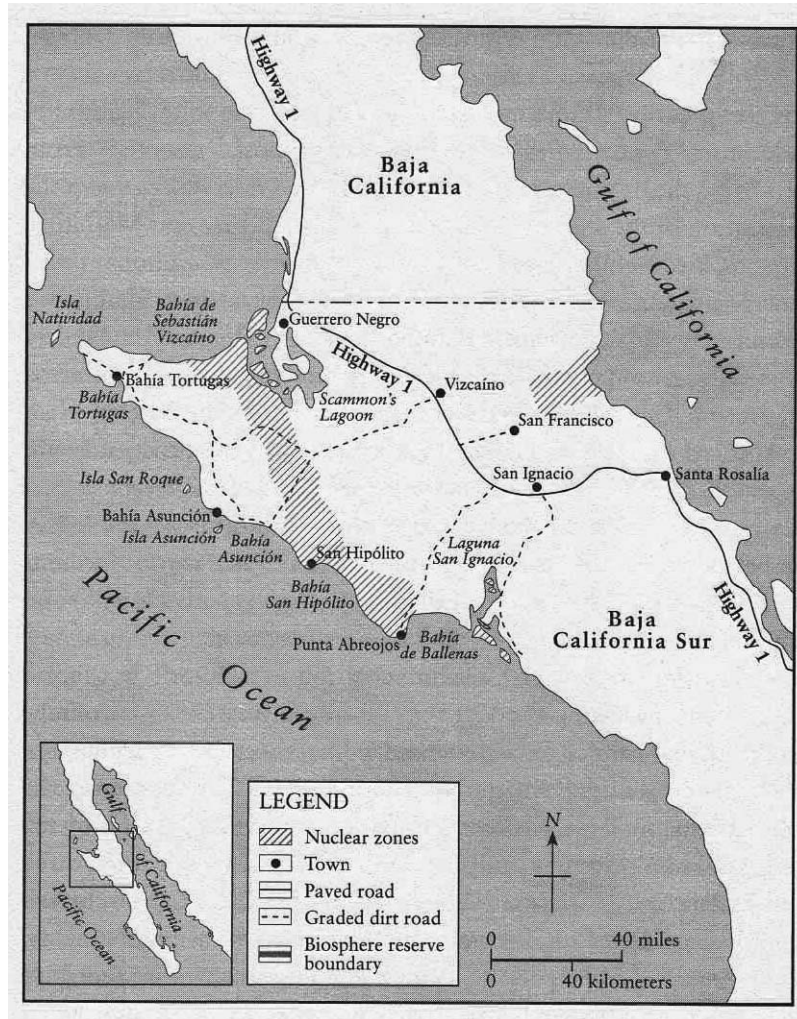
Highway 1

Baja California

Gulf of California

Isla Natividad

Bahía de Sebastián Vizcaíno

Guerrero Negro

Highway 1

Bahía Tortugas

Bahía Tortugas

Scammon's Lagoon

Vizcaíno

San Francisco

Isla San Roque

San Ignacio

Santa Rosalía

Bahía Asunción

Isla Asunción

Bahía Asunción

San Hipólito

Laguna San Ignacio

Bahía San Hipólito

Pacific Ocean

Punta Abreojos

Bahía de Ballenas

Baja California Sur

Highway 1

Gulf of California

Pacific Ocean

LEGEND
Nuclear zones
Town
Paved road
Graded dirt road
Biosphere reserve boundary

N

0 40 miles
0 40 kilometers